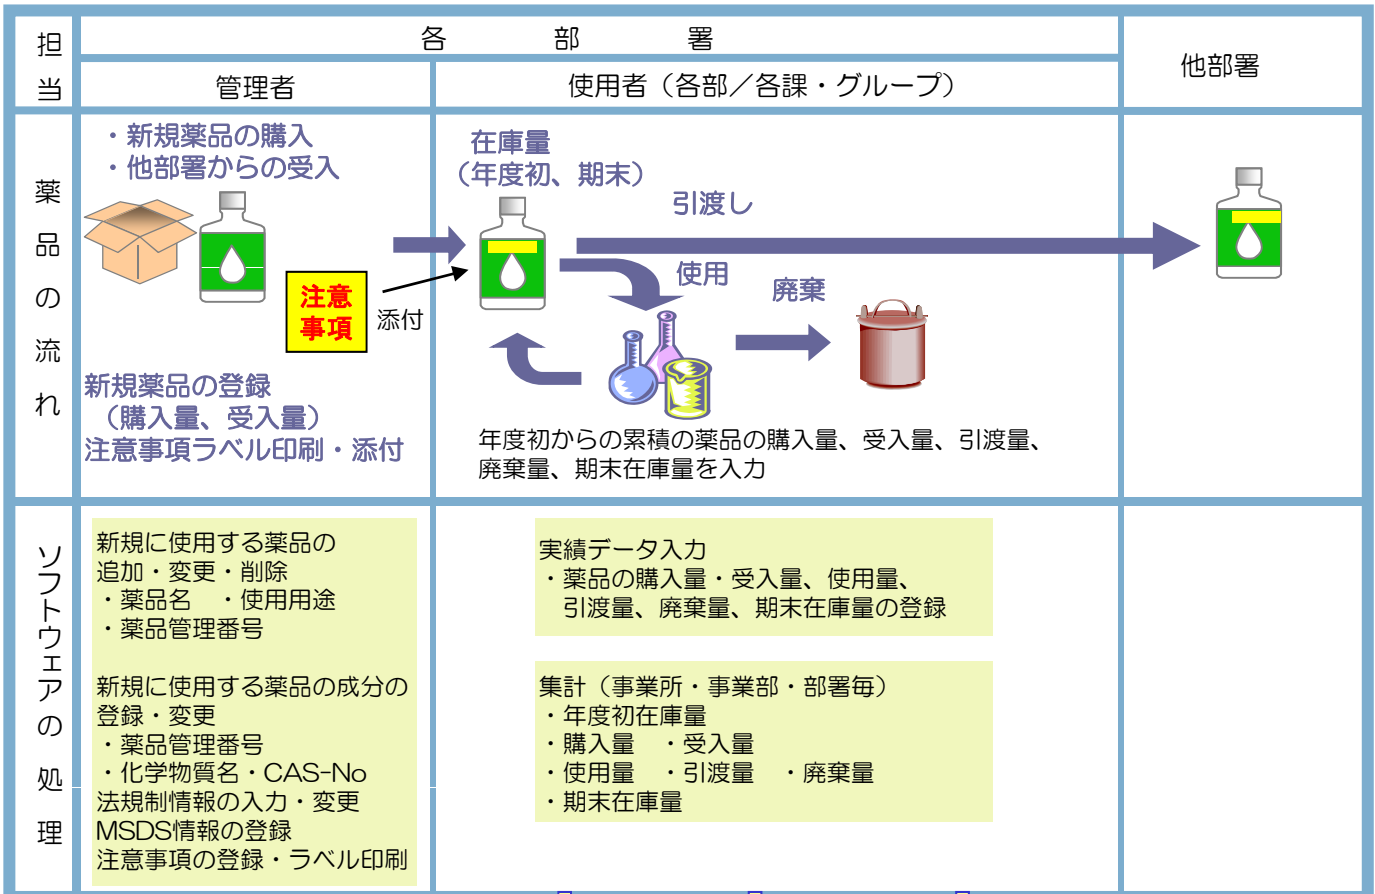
| 担当 | 各部署 管理者 | 各部署 使用者（各部／各課・グループ） | 他部署 |
|---|---|---|---|
| 薬品の流れ | ・新規薬品の購入<br>・他部署からの受入<br>注意事項<br>新規薬品の登録<br>（購入量、受入量）<br>注意事項ラベル印刷・添付 | 添付<br>在庫量<br>（年度初、期末）<br>引渡し<br>使用<br>廃棄<br>年度初からの累積の薬品の購入量、受入量、引渡量、廃棄量、期末在庫量を入力 | |
| ソフトウェアの処理 | 新規に使用する薬品の追加・変更・削除<br>・薬品名　・使用用途<br>・薬品管理番号<br>新規に使用する薬品の成分の登録・変更<br>・薬品管理番号<br>・化学物質名・CAS-No<br>法規制情報の入力・変更<br>MSDS情報の登録<br>注意事項の登録・ラベル印刷 | 実績データ入力<br>・薬品の購入量・受入量、使用量、引渡量、廃棄量、期末在庫量の登録<br>集計（事業所・事業部・部署毎）<br>・年度初在庫量<br>・購入量　・受入量<br>・使用量　・引渡量　・廃棄量<br>・期末在庫量 | |